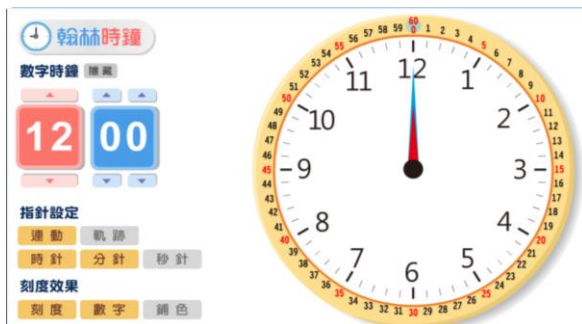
翰林時鐘

數字時鐘 隱藏

12 00

指針設定
連動 軌跡
時針 分針 秒針

刻度效果
刻度 數字 鋪色

60 1 2 3 4 5 6 7 8 9 10 11 12 13 14 15 16 17 18 19 20 21 22 23 24 25 26 27 28 29 30 31 32 33 34 35 36 37 38 39 40 41 42 43 44 45 46 47 48 49 50 51 52 53 54 55 56 57 58 59

12 1 2 3 4 5 6 7 8 9 10 11